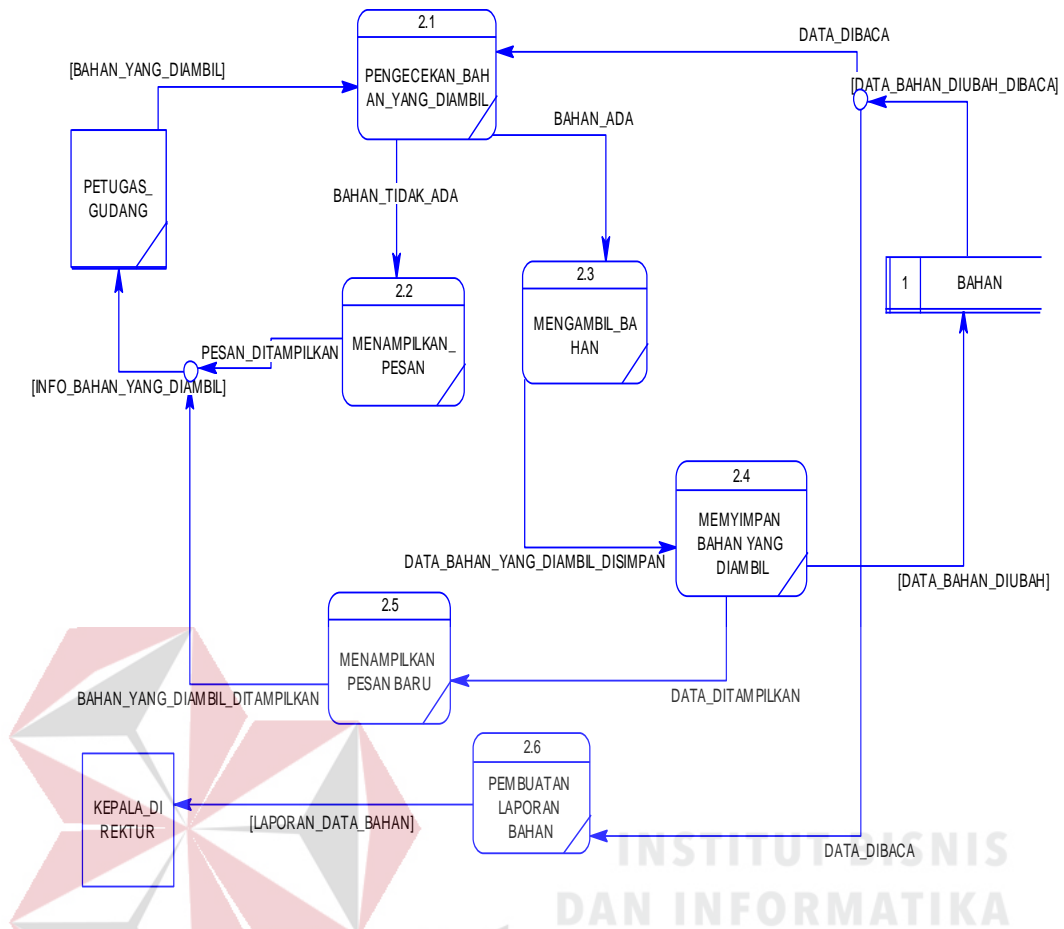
2.1

PENGECEKAN_BAHAN_YANG_DIAMBIL

DATA_DIBACA

[BAHAN_YANG_DIAMBIL]

[DATA_BAHAN_DIUBAH_DIBACA]

BAHAN_ADA

PETUGAS_GUDANG

BAHAN_TIDAK_ADA

1 BAHAN

2.2

MENAMPILKAN_PESAN

2.3

MENGAMBIL_BAHAN

PESAN_DITAMPILKAN

[INFO_BAHAN_YANG_DIAMBIL]

2.4

MEMYIMPAN BAHAN YANG DIAMBIL

DATA_BAHAN_YANG_DIAMBIL_DISIMPAN

[DATA_BAHAN_DIUBAH]

2.5

MENAMPILKAN PESAN BARU

BAHAN_YANG_DIAMBIL_DITAMPILKAN

DATA_DITAMPILKAN

2.6

PEMBUATAN LAPORAN BAHAN

KEPALA_DIREKTUR

[LAPORAN_DATA_BAHAN]

DATA_DIBACA

INSTITUT BISNIS
DAN INFORMATIKA